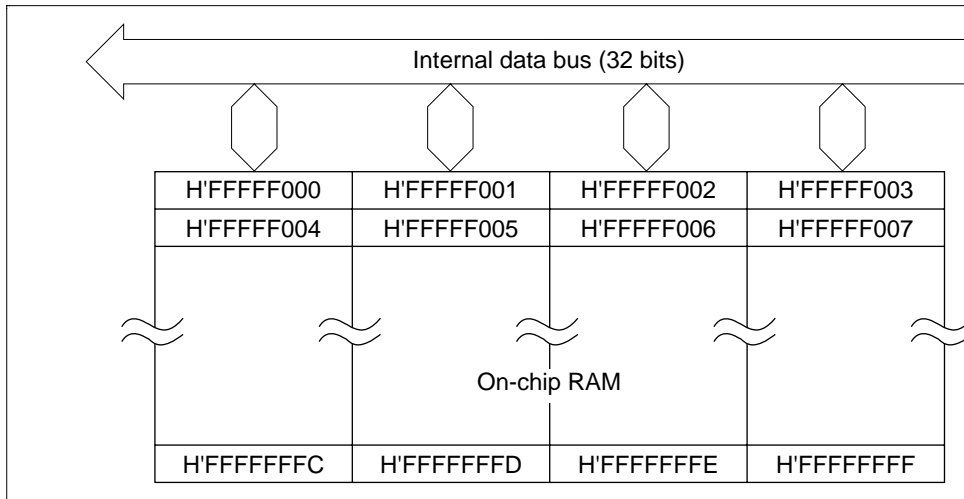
Internal data bus (32 bits)

| H'FFFFF000 | H'FFFFF001 | H'FFFFF002 | H'FFFFF003 |
|---|---|---|---|
| H'FFFFF004 | H'FFFFF005 | H'FFFFF006 | H'FFFFF007 |

On-chip RAM

| H'FFFFFFFC | H'FFFFFFFD | H'FFFFFFFE | H'FFFFFFFF |
|---|---|---|---|